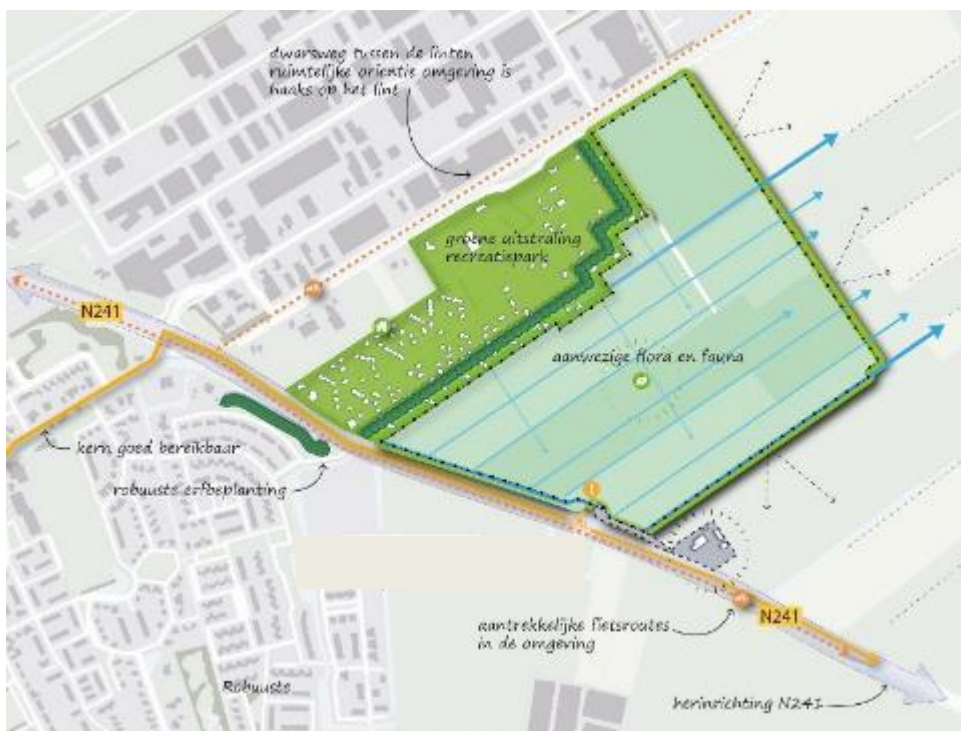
dwarsweg tussen de linten
ruimtelijke orientie omgeving is haaks op het lint

groene uitstraling recreatiepark

N241

aanwezige flora en fauna

kern goed bereikbaar

robuuste erfbeplanting

aantrekkelijke fietsroutes in de omgeving

N241

Robuuste

herinrichting N241